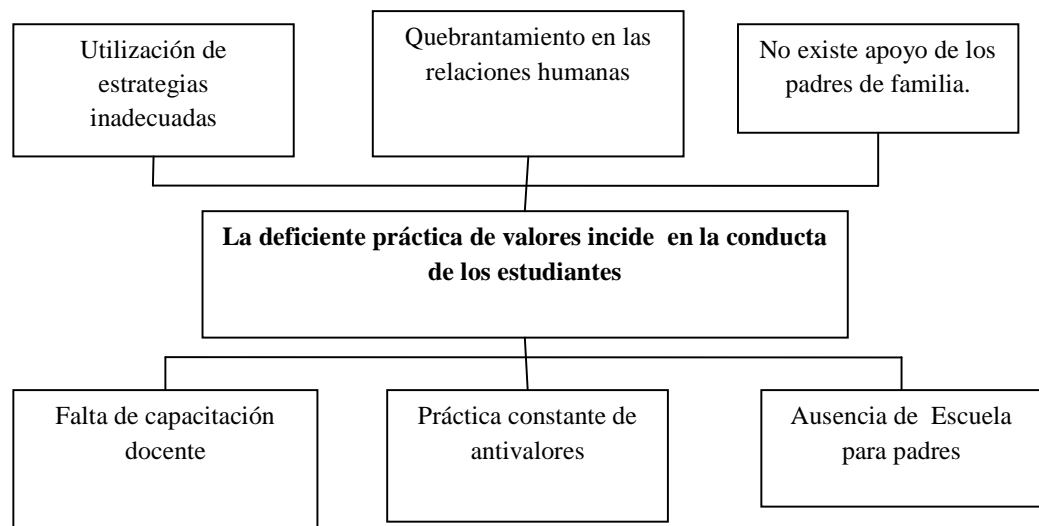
Utilización de estrategias inadecuadas

Quebrantamiento en las relaciones humanas

No existe apoyo de los padres de familia.

**La deficiente práctica de valores incide en la conducta de los estudiantes**

Falta de capacitación docente

Práctica constante de antivalores

Ausencia de Escuela para padres